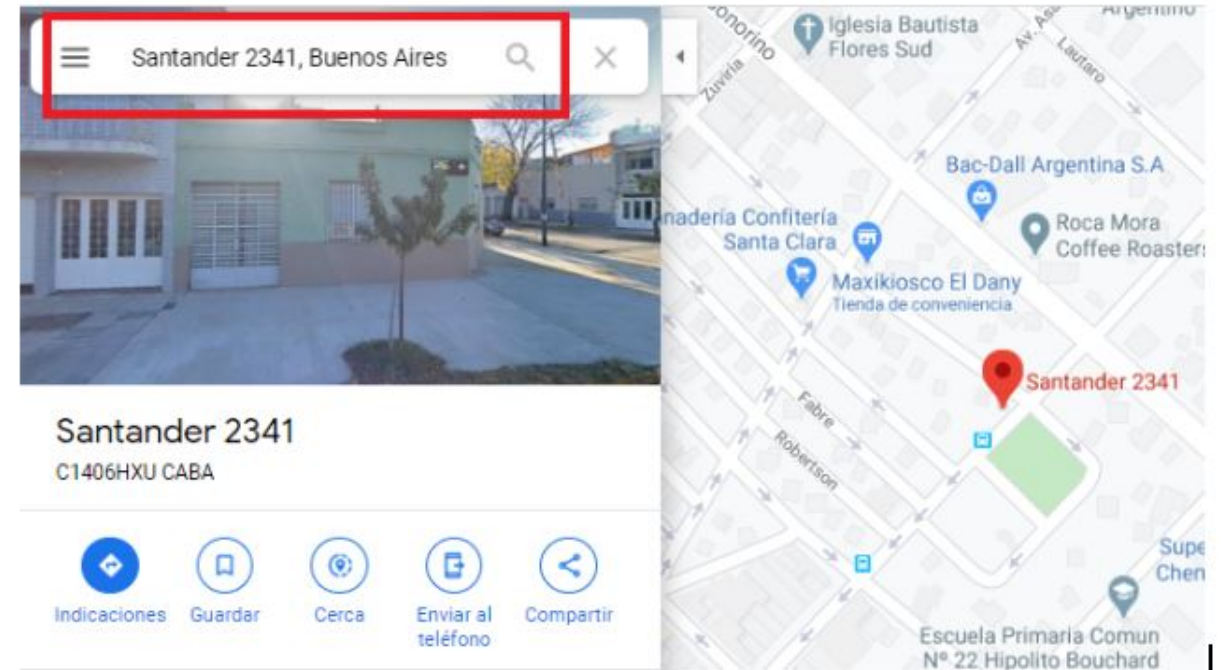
Santander 2341, Buenos Aires

Santander 2341
C1406HXU CABA

Indicaciones
Guardar
Cerca
Enviar al teléfono
Compartir

Argentino
Bonorino
Iglesia Bautista Flores Sud
Av. Asa
Lautaro
Zuviria
Bac-Dall Argentina S.A
naderia Confitería Santa Clara
Roca Mora Coffee Roasters
Maxikiosco El Dany
Tienda de conveniencia
Santander 2341
Fabre
Robertson
Supe
Chen
Escuela Primaria Comun Nº 22 Hipolito Bouchard